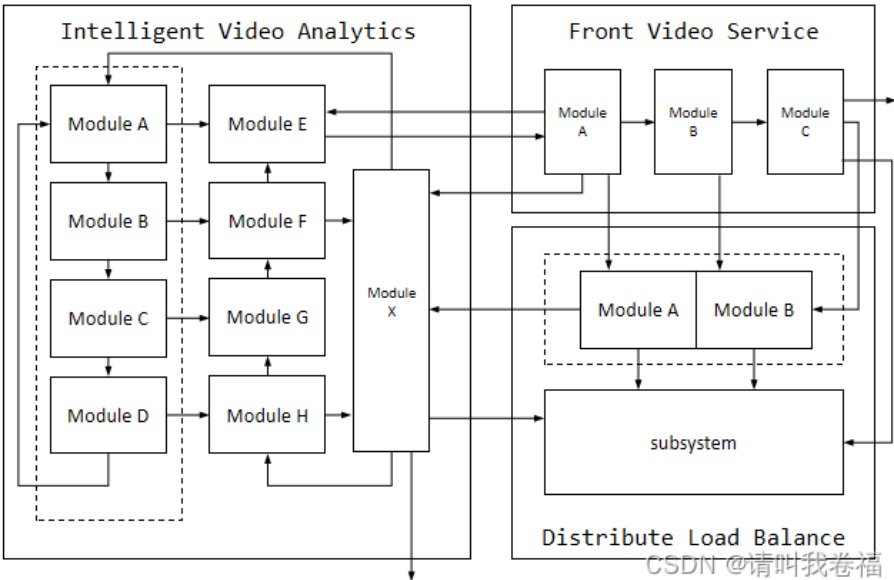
Intelligent Video Analytics

Module A
Module B
Module C
Module D

Module E
Module F
Module G
Module H

Module X

Front Video Service

Module A
Module B
Module C

Module A
Module B

subsystem

Distribute Load Balance

CSDN @请叫我卷福